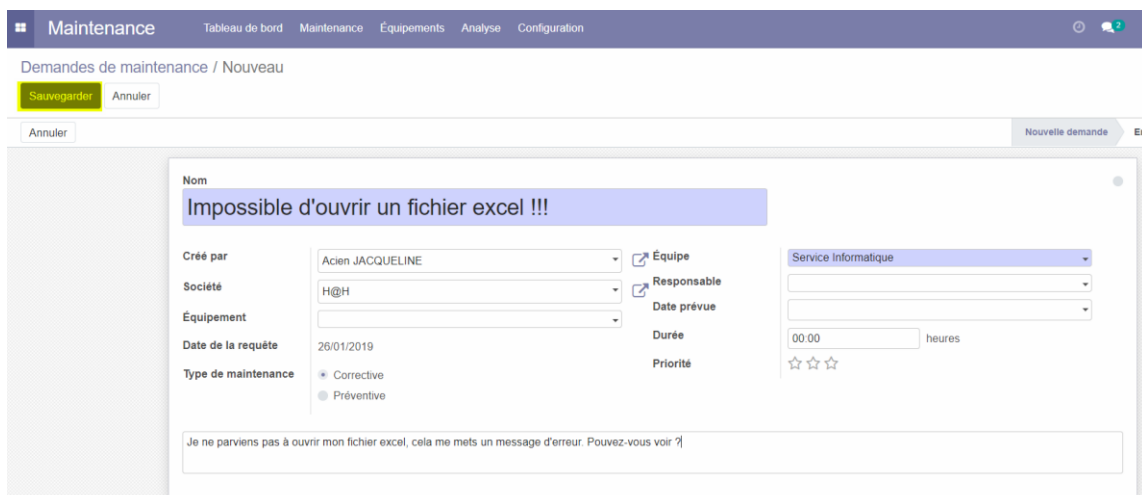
Maintenance Tableau de bord Maintenance Équipements Analyse Configuration 2

Demandes de maintenance / Nouveau

Sauvegarder Annuler

Annuler

Nouvelle demande E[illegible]

Nom

Impossible d'ouvrir un fichier excel !!!

Créé par Acien JACQUELINE

Société H@H

Équipement

Date de la requête 26/01/2019

Type de maintenance Corrective Préventive

Équipe Service Informatique

Responsable

Date prévue

Durée 00:00 heures

Priorité

Je ne parviens pas à ouvrir mon fichier excel, cela me mets un message d'erreur. Pouvez-vous voir ?